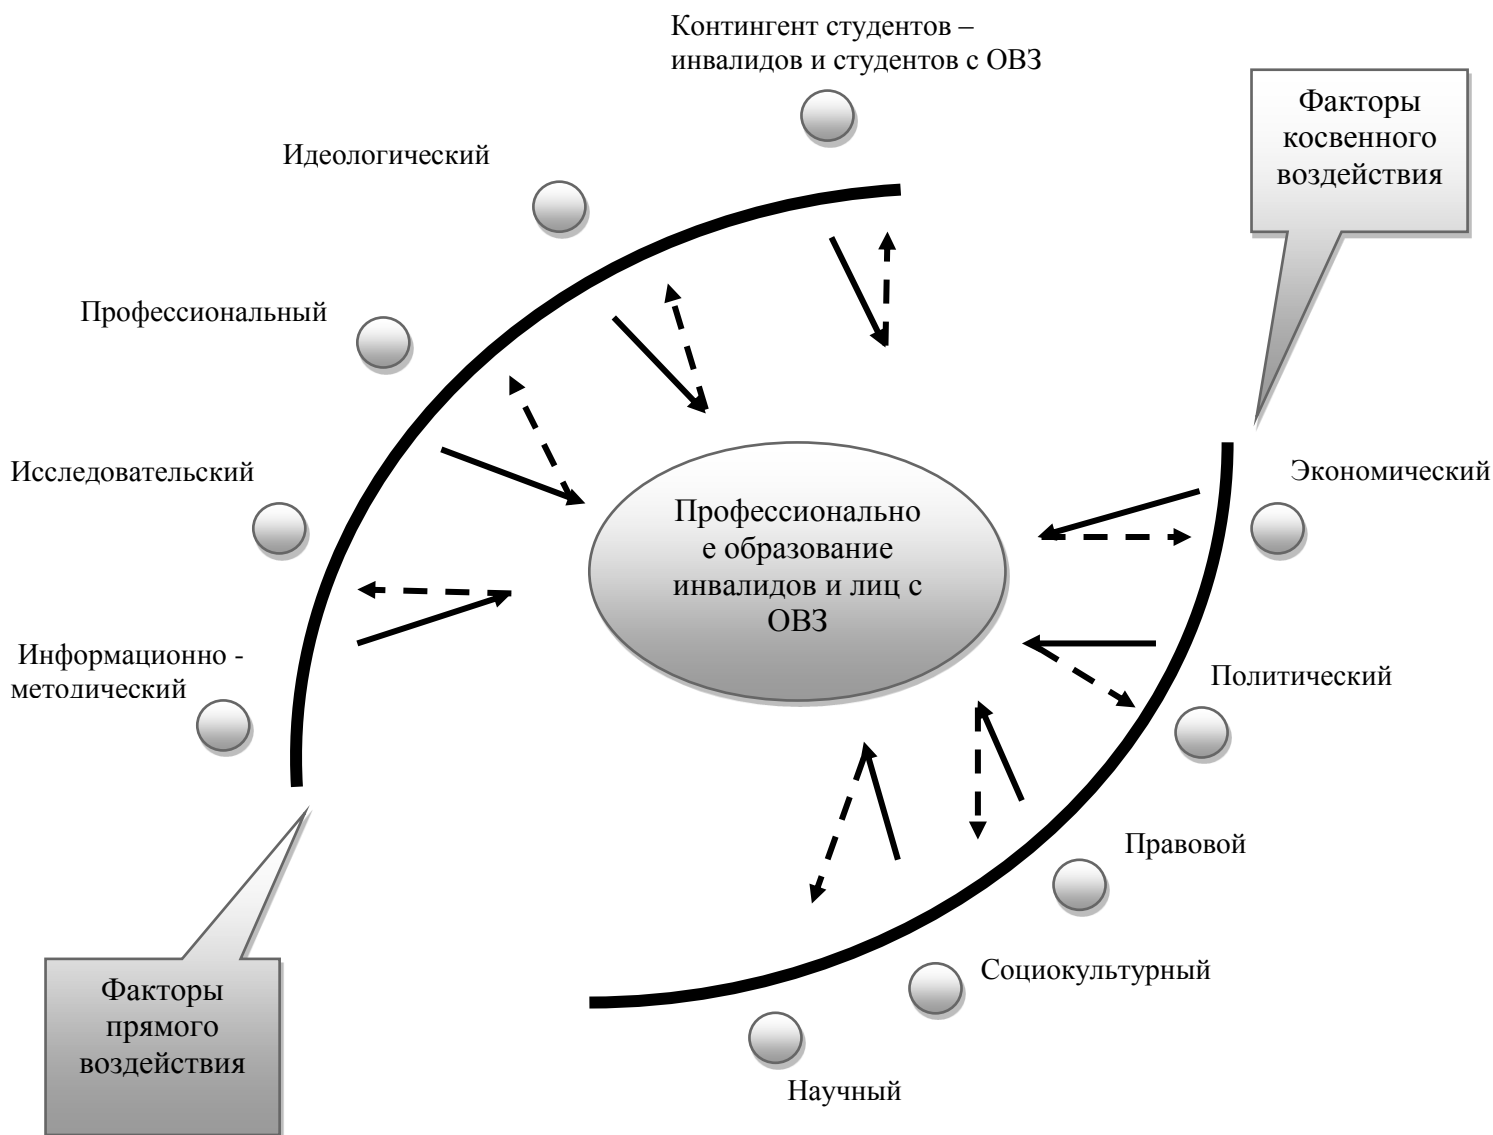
Контингент студентов – инвалидов и студентов с ОВЗ

Факторы косвенного воздействия

Идеологический

Профессиональный

Исследовательский

Информационно - методический

Профессионально е образование инвалидов и лиц с ОВЗ

Экономический

Политический

Правовой

Социокультурный

Научный

Факторы прямого воздействия